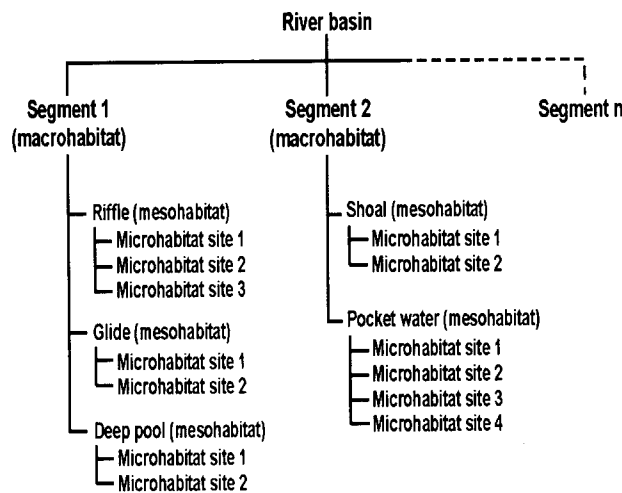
River basin

Segment 1 (macrohabitat)

Riffle (mesohabitat)
Microhabitat site 1
Microhabitat site 2
Microhabitat site 3

Glide (mesohabitat)
Microhabitat site 1
Microhabitat site 2

Deep pool (mesohabitat)
Microhabitat site 1
Microhabitat site 2

Segment 2 (macrohabitat)

Shoal (mesohabitat)
Microhabitat site 1
Microhabitat site 2

Pocket water (mesohabitat)
Microhabitat site 1
Microhabitat site 2
Microhabitat site 3
Microhabitat site 4

Segment n